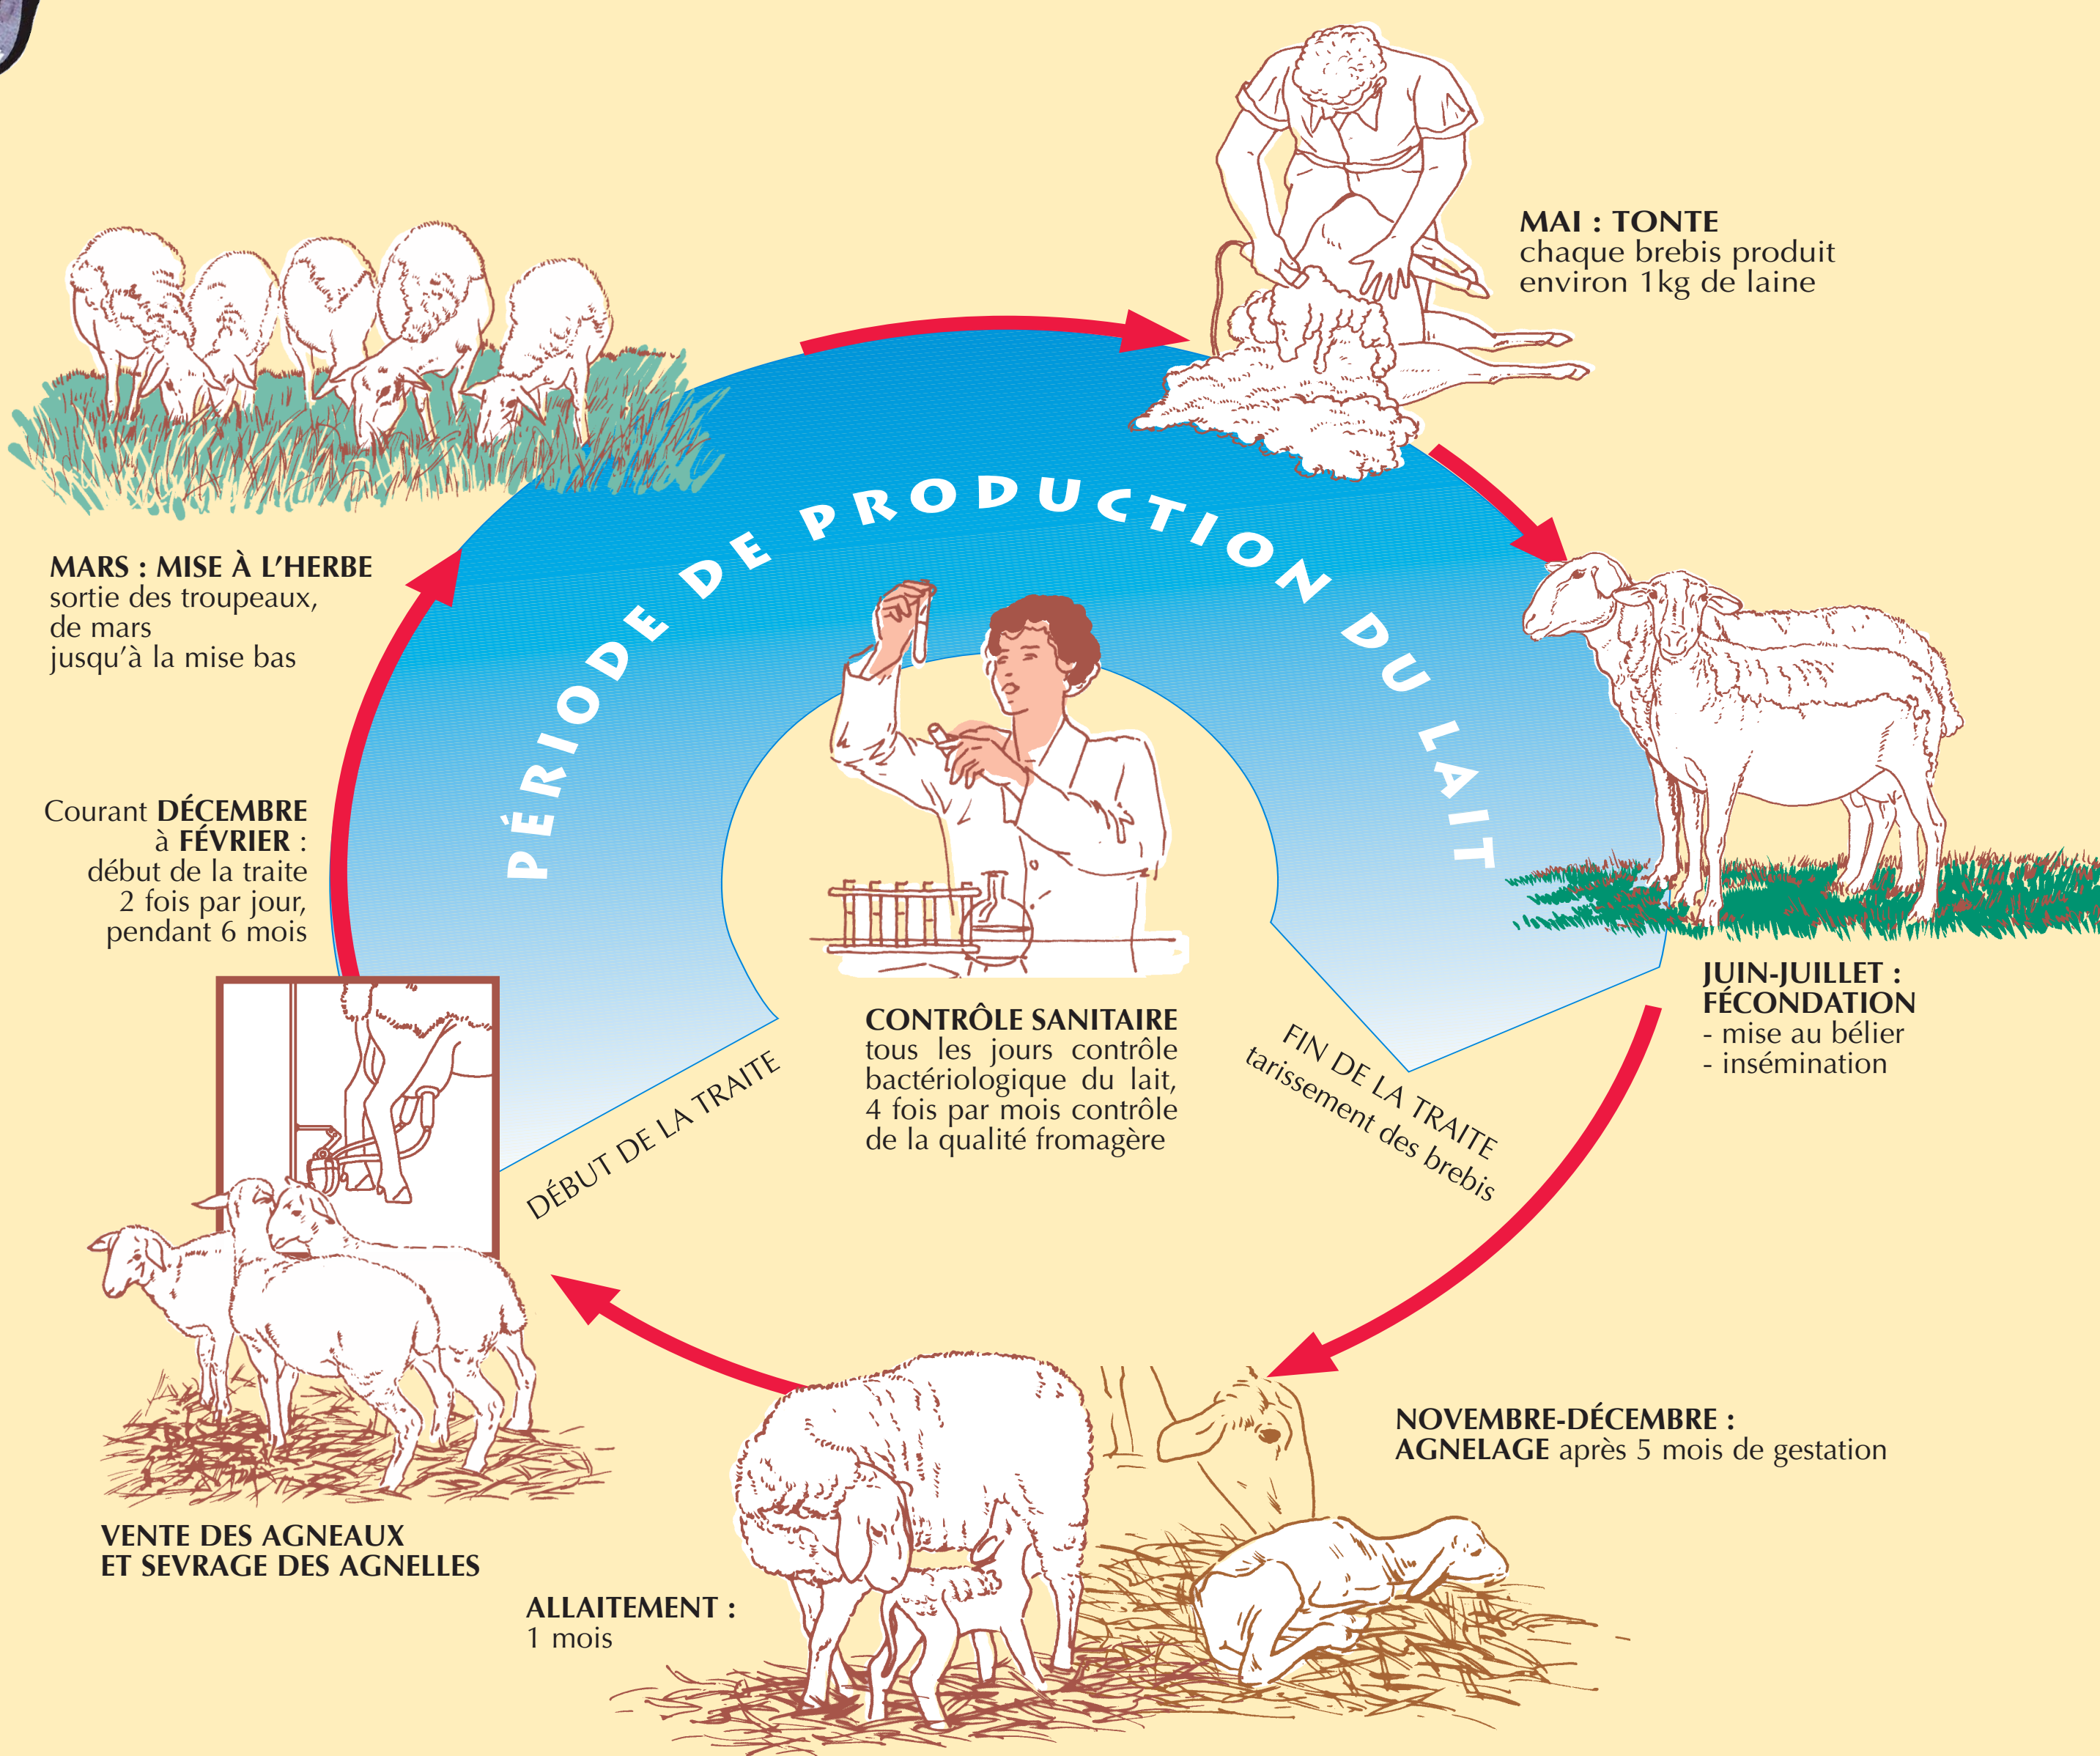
PÉRIODE DE PRODUCTION DU LAIT

MAI : TONTE
chaque brebis produit environ 1kg de laine

MARS : MISE À L'HERBE
sortie des troupeaux, de mars jusqu'à la mise bas

Courant DÉCEMBRE à FÉVRIER : début de la traite 2 fois par jour, pendant 6 mois

CONTRÔLE SANITAIRE
tous les jours contrôle bactériologique du lait, 4 fois par mois contrôle de la qualité fromagère

DÉBUT DE LA TRAITE

FIN DE LA TRAITE
tarissement des brebis

JUIN-JUILLET : FÉCONDATION
- mise au bélier
- insémination

NOVEMBRE-DÉCEMBRE : AGNELAGE après 5 mois de gestation

VENTE DES AGNEAUX ET SEVRAGE DES AGNELLES

ALLAITEMENT :
1 mois